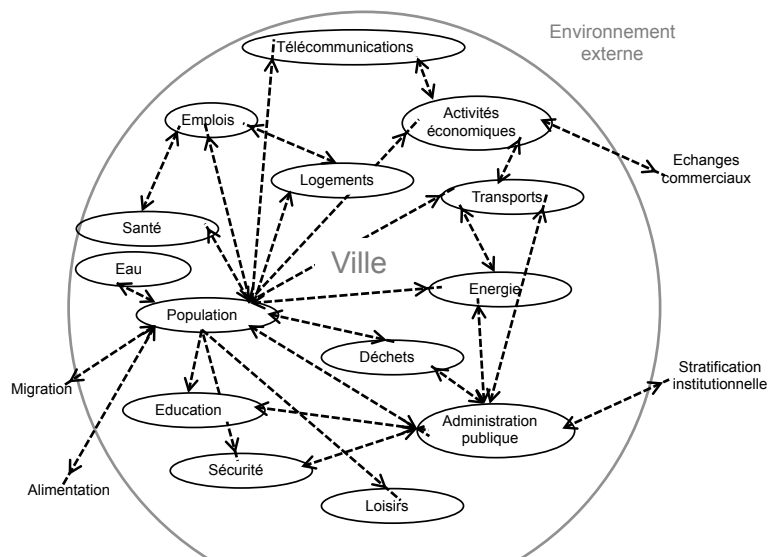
Environnement externe

Télécommunications

Emplois

Activités économiques

Echanges commerciaux

Logements

Transports

Santé

Ville

Eau

Energie

Population

Déchets

Stratification institutionnelle

Migration

Education

Administration publique

Sécurité

Alimentation

Loisirs